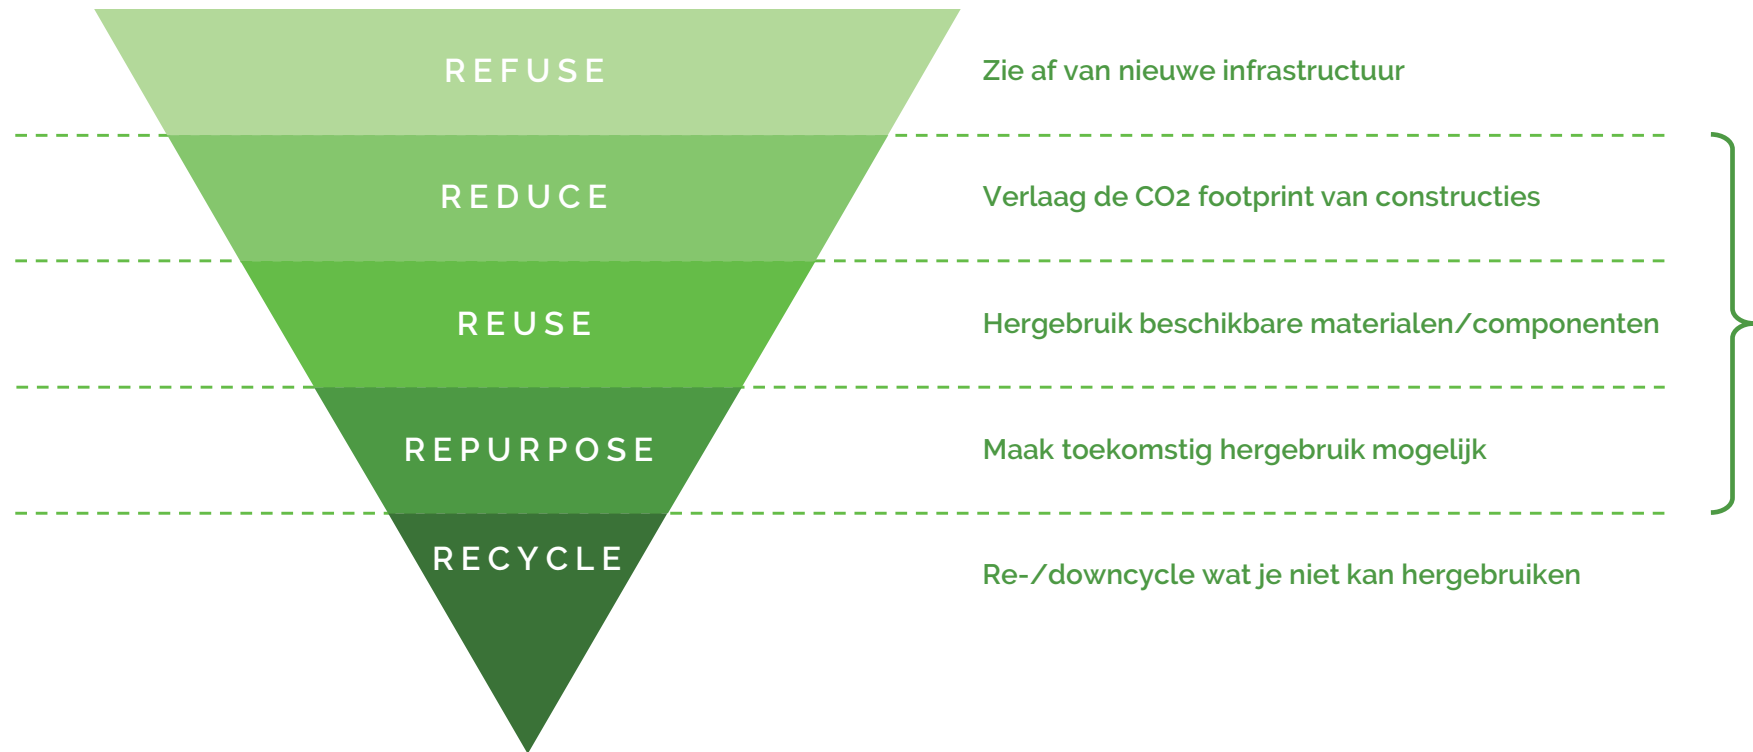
REFUSE

Zie af van nieuwe infrastructuur

REDUCE

Verlaag de CO2 footprint van constructies

REUSE

Hergebruik beschikbare materialen/componenten

REPURPOSE

Maak toekomstig hergebruik mogelijk

RECYCLE

Re-/downcycle wat je niet kan hergebruiken